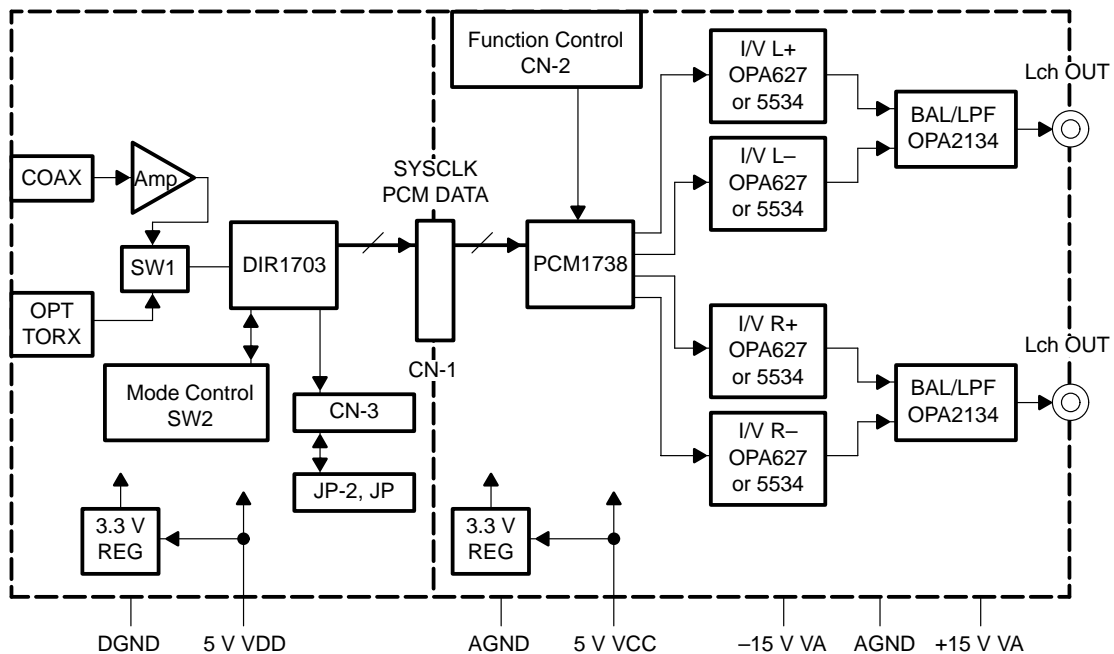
Function Control
CN-2

I/V L+
OPA627
or 5534

I/V L–
OPA627
or 5534

BAL/LPF
OPA2134

Lch OUT

COAX

Amp

SYSCLK
PCM DATA

SW1

DIR1703

PCM1738

OPT
TORX

CN-1

I/V R+
OPA627
or 5534

Lch OUT

Mode Control
SW2

CN-3

BAL/LPF
OPA2134

I/V R–
OPA627
or 5534

JP-2, JP

3.3 V
REG

3.3 V
REG

DGND

5 V VDD

AGND

5 V VCC

–15 V VA

AGND

+15 V VA